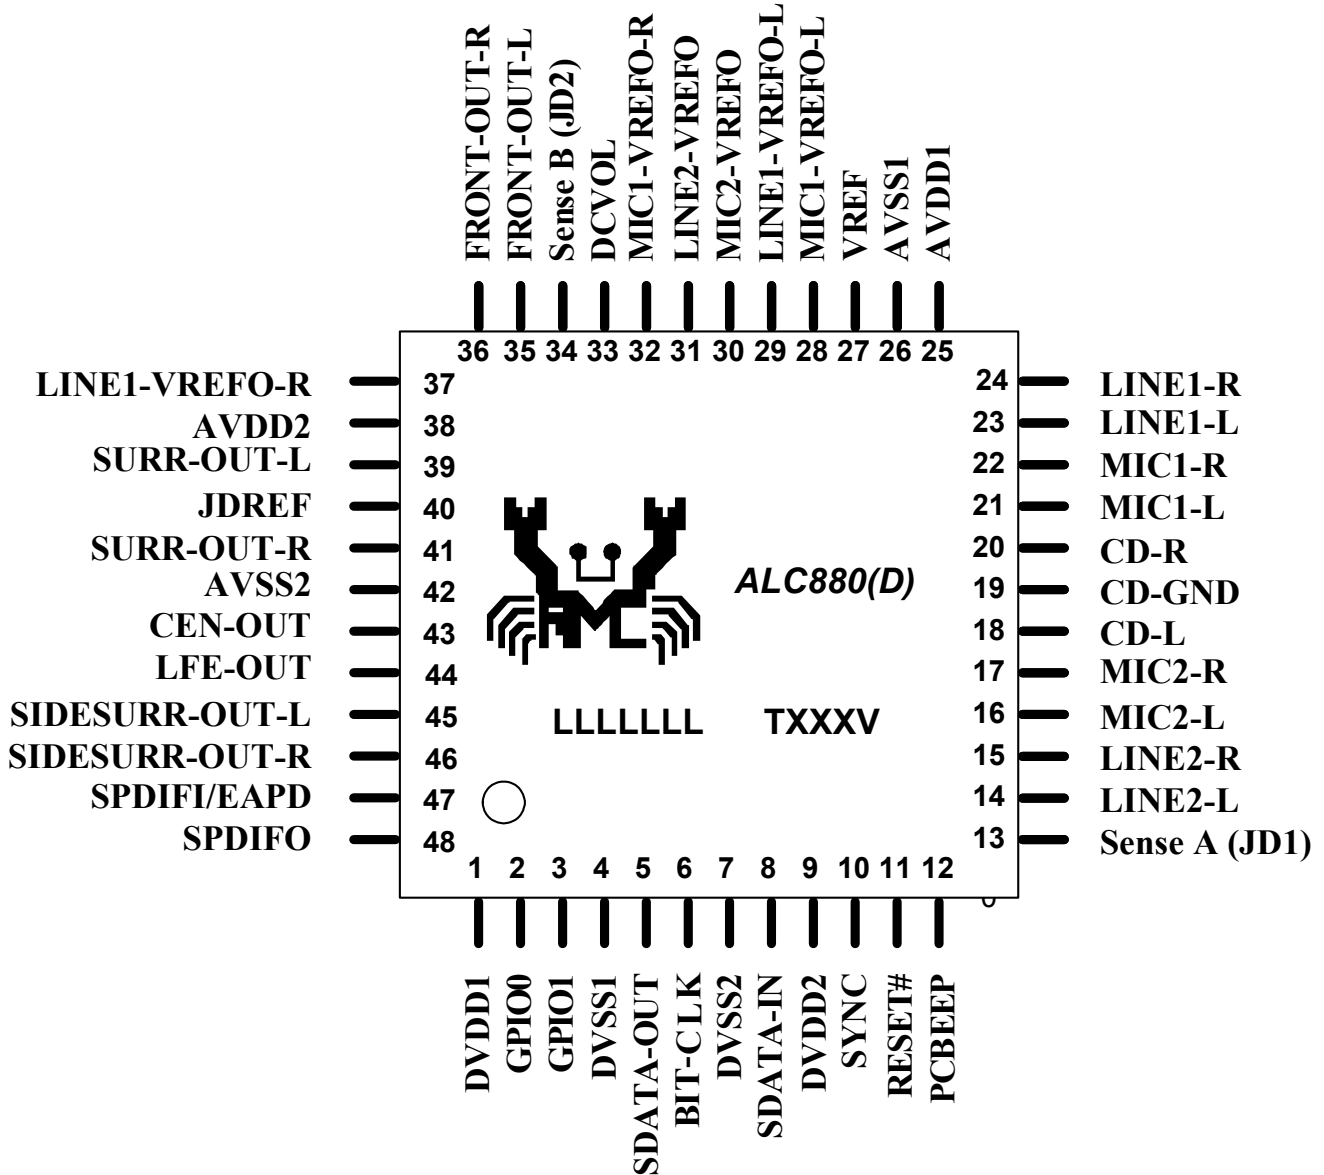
FRONT-OUT-R
FRONT-OUT-L
Sense B (JD2)
DCVOL
MIC1-VREFO-R
LINE2-VREFO
MIC2-VREFO
LINE1-VREFO-L
MIC1-VREFO-L
VREF
AVSS1
AVDD1

36 35 34 33 32 31 30 29 28 27 26 25

LINE1-VREFO-R 37
AVDD2 38
SURR-OUT-L 39
JDREF 40
SURR-OUT-R 41
AVSS2 42
CEN-OUT 43
LFE-OUT 44
SIDESURR-OUT-L 45
SIDESURR-OUT-R 46
SPDIFI/EAPD 47
SPDIFO 48

24 LINE1-R
23 LINE1-L
22 MIC1-R
21 MIC1-L
20 CD-R
19 CD-GND
18 CD-L
17 MIC2-R
16 MIC2-L
15 LINE2-R
14 LINE2-L
13 Sense A (JD1)

ALC880(D)

LLLLLLL TXXXV

1 2 3 4 5 6 7 8 9 10 11 12

DVDD1
GPIO0
GPIO1
DVSS1
SDATA-OUT
BIT-CLK
DVSS2
SDATA-IN
DVDD2
SYNC
RESET#
PCBEEP